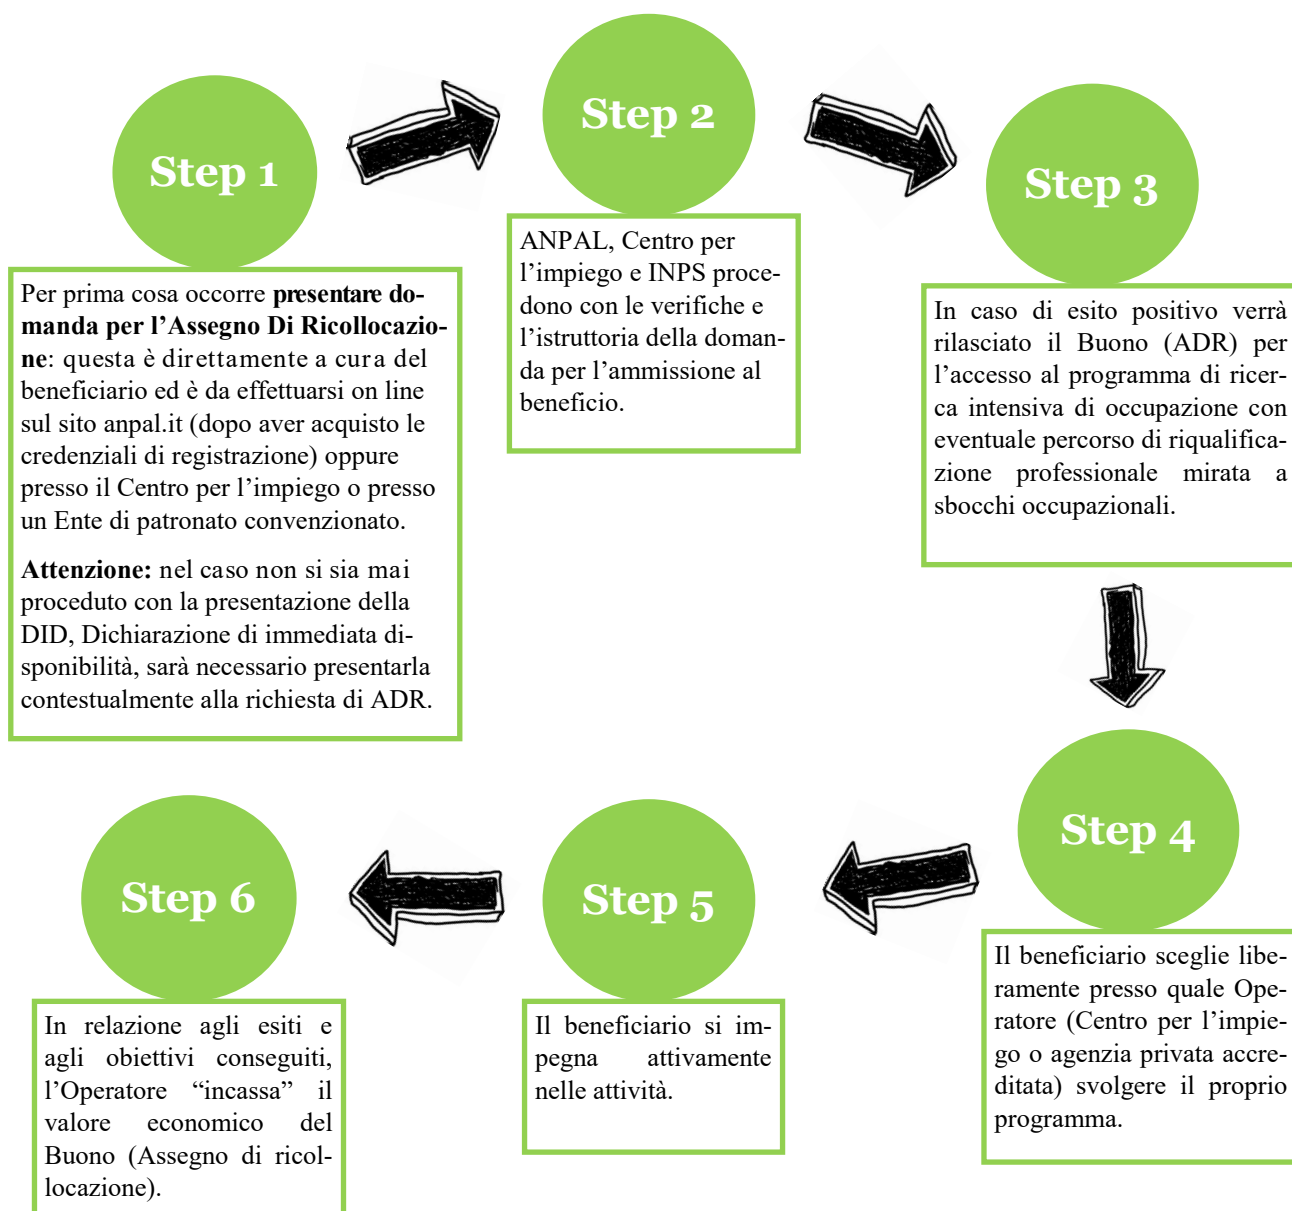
Step 1

Per prima cosa occorre **presentare domanda per l'Assegno Di Ricollocazione**: questa è direttamente a cura del beneficiario ed è da effettuarsi on line sul sito anpal.it (dopo aver acquisto le credenziali di registrazione) oppure presso il Centro per l'impiego o presso un Ente di patronato convenzionato.

**Attenzione:** nel caso non si sia mai proceduto con la presentazione della DID, Dichiarazione di immediata disponibilità, sarà necessario presentarla contestualmente alla richiesta di ADR.

Step 2

ANPAL, Centro per l'impiego e INPS procedono con le verifiche e l'istruttoria della domanda per l'ammissione al beneficio.

Step 3

In caso di esito positivo verrà rilasciato il Buono (ADR) per l'accesso al programma di ricerca intensiva di occupazione con eventuale percorso di riqualificazione professionale mirata a sbocchi occupazionali.

Step 4

Il beneficiario sceglie liberamente presso quale Operatore (Centro per l'impiego o agenzia privata accreditata) svolgere il proprio programma.

Step 5

Il beneficiario si impegna attivamente nelle attività.

Step 6

In relazione agli esiti e agli obiettivi conseguiti, l'Operatore "incassa" il valore economico del Buono (Assegno di ricollocazione).